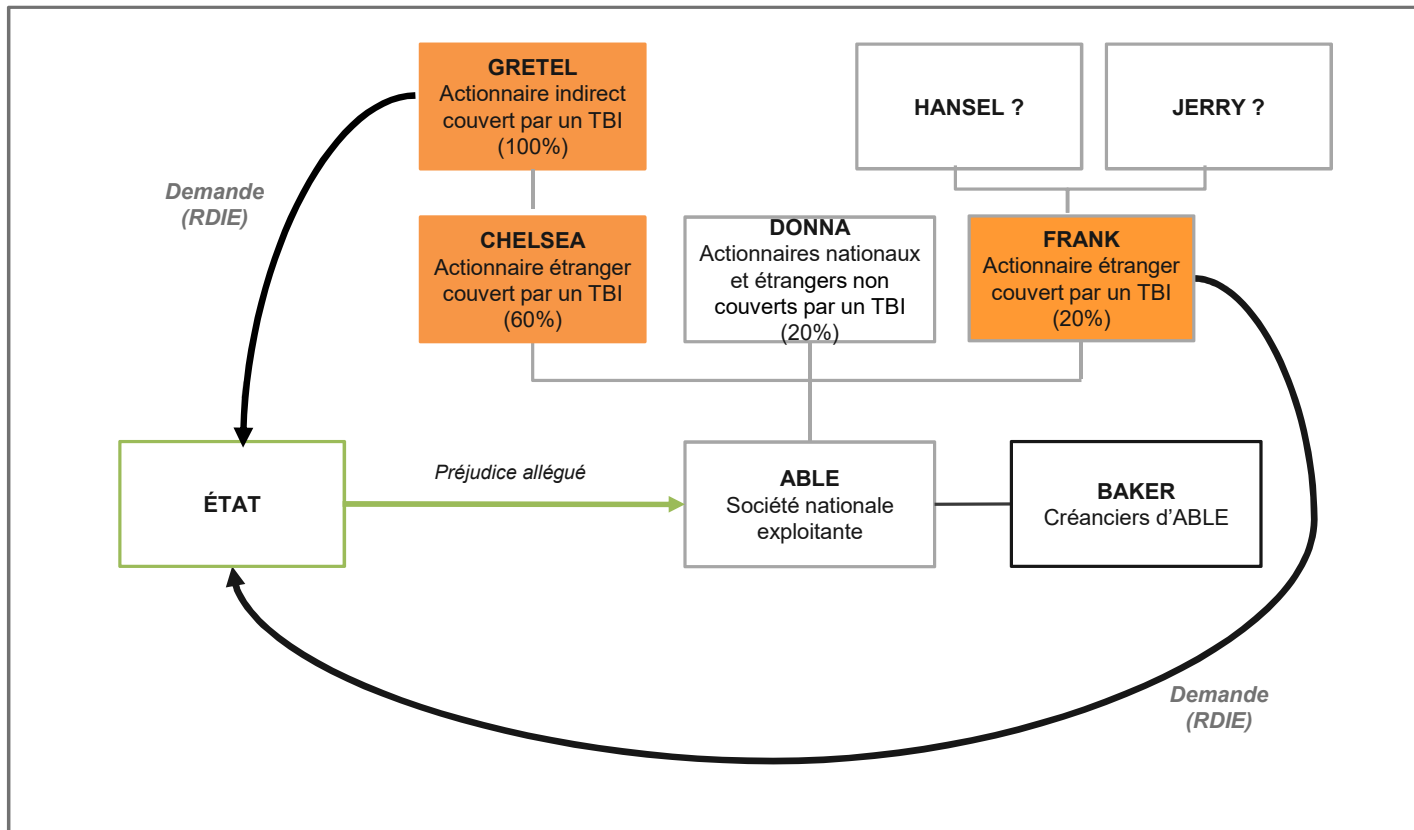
GRETEL
Actionnaire indirect couvert par un TBI (100%)

HANSEL ?

JERRY ?

Demande (RDIE)

CHELSEA
Actionnaire étranger couvert par un TBI (60%)

DONNA
Actionnaires nationaux et étrangers non couverts par un TBI (20%)

FRANK
Actionnaire étranger couvert par un TBI (20%)

ÉTAT

Préjudice allégué

ABLE
Société nationale exploitante

BAKER
Créanciers d'ABLE

Demande (RDIE)